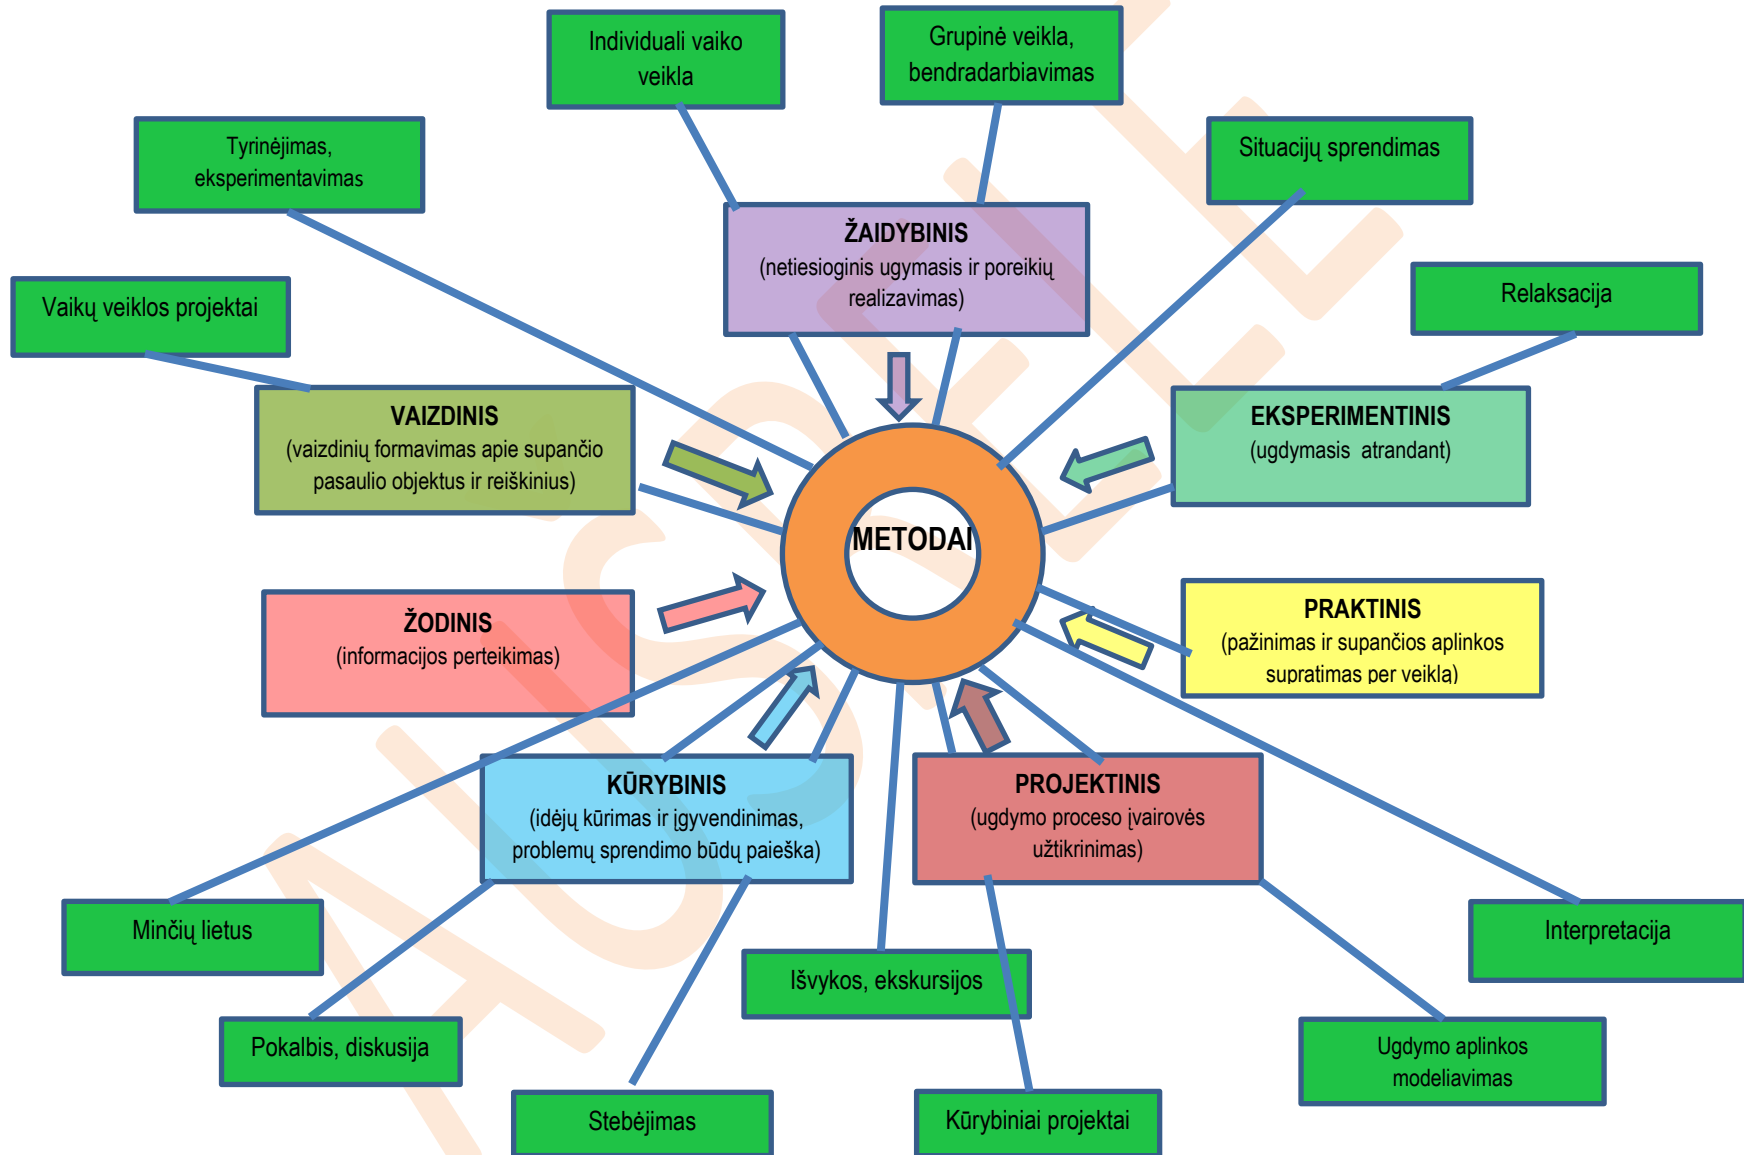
Individuali vaiko veikla

Grupinė veikla, bendradarbiavimas

Tyrinėjimas, eksperimentavimas

Situacijų sprendimas

ŽAIDYBINIS
(netiesioginis ugymasis ir poreikių realizavimas)

Relaksacija

Vaikų veiklos projektai

VAIZDINIS
(vaizdinių formavimas apie supančio pasaulio objektus ir reiškinius)

EKSPERIMENTINIS
(ugdymasis atrandant)

METODAI

ŽODINIS
(informacijos perteikimas)

PRAKTINIS
(pažinimas ir supančios aplinkos supratimas per veiklą)

KŪRYBINIS
(idėjų kūrimas ir įgyvendinimas, problemų sprendimo būdų paieška)

PROJEKTINIS
(ugdymo proceso įvairovės užtikrinimas)

Minčių lietus

Interpretacija

Išvykos, ekskursijos

Pokalbis, diskusija

Ugdymo aplinkos modeliavimas

Stebėjimas

Kūrybiniai projektai